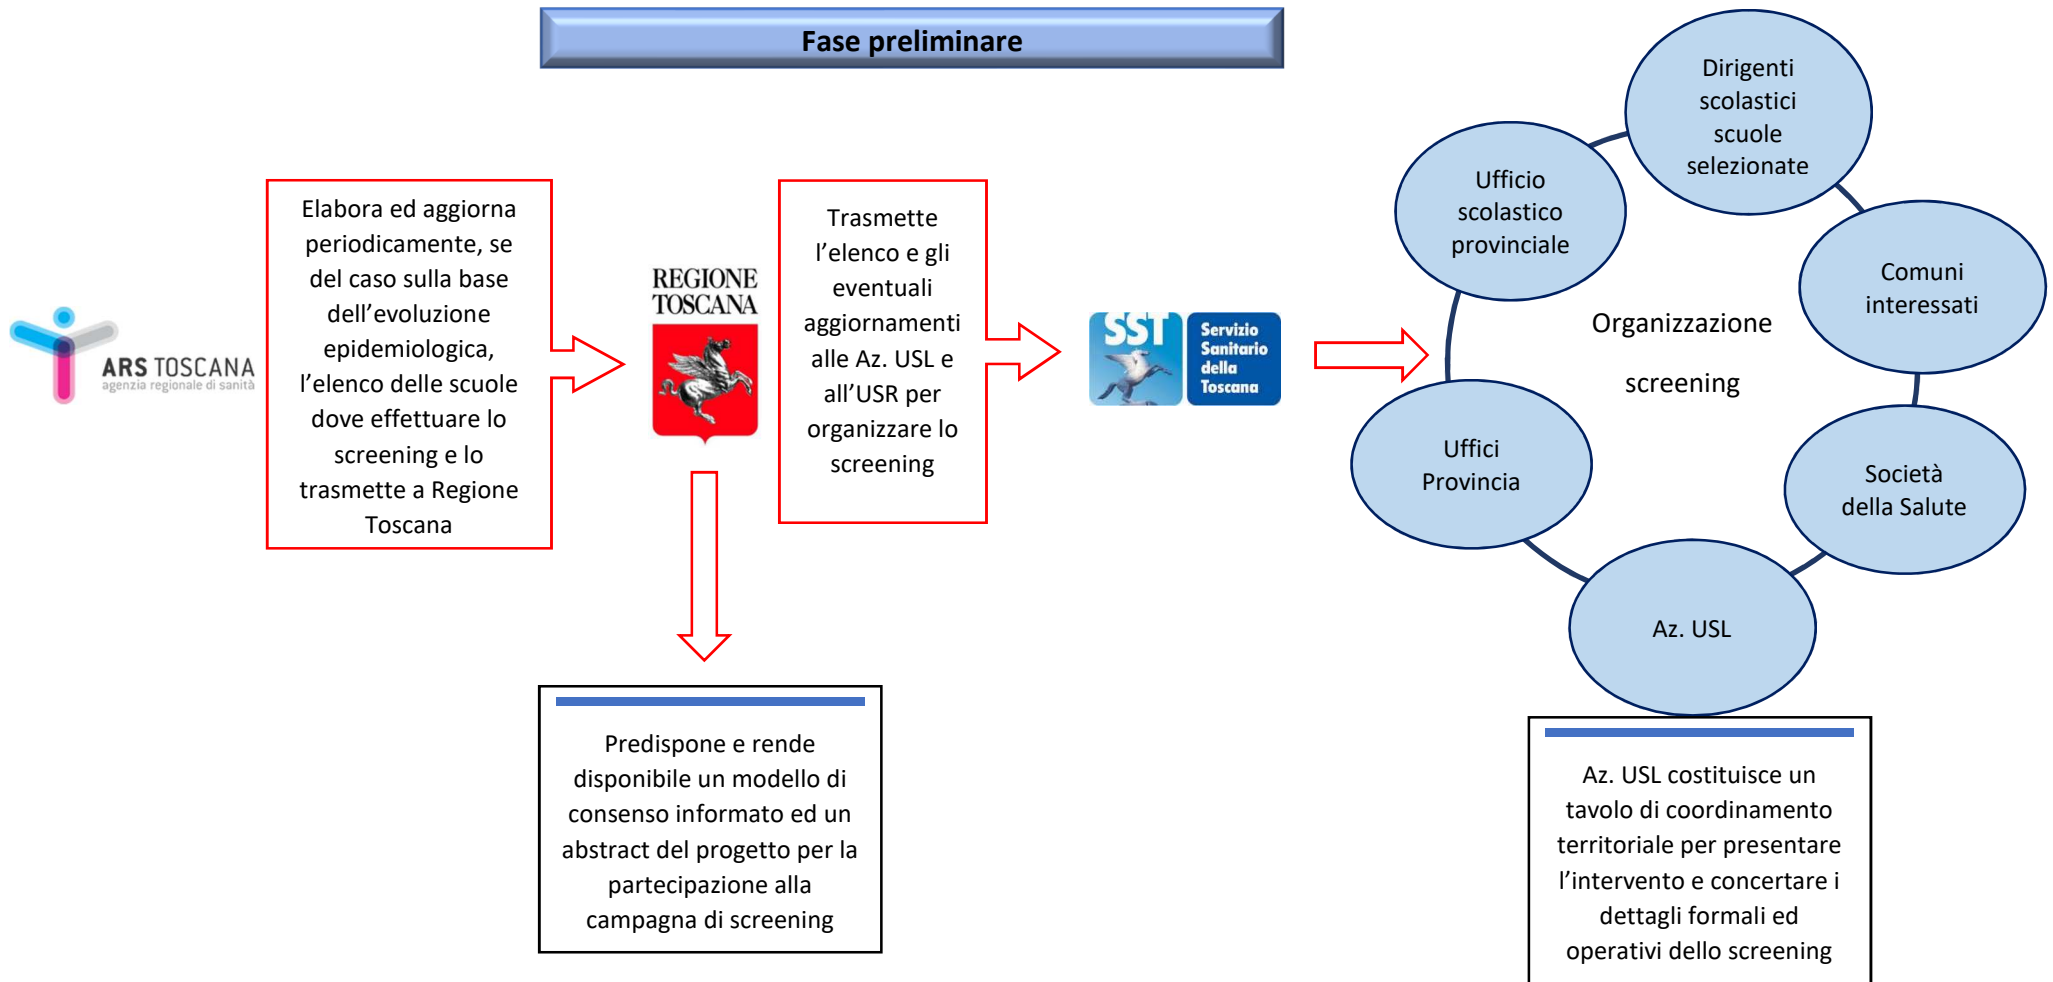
Fase preliminare

ARS TOSCANA
agenzia regionale di sanità

Elabora ed aggiorna periodicamente, se del caso sulla base dell'evoluzione epidemiologica, l'elenco delle scuole dove effettuare lo screening e lo trasmette a Regione Toscana

REGIONE TOSCANA

Trasmette l'elenco e gli eventuali aggiornamenti alle Az. USL e all'USR per organizzare lo screening

SST
Servizio Sanitario della Toscana

Predispone e rende disponibile un modello di consenso informato ed un abstract del progetto per la partecipazione alla campagna di screening

Dirigenti scolastici scuole selezionate

Ufficio scolastico provinciale

Comuni interessati

Organizzazione

screening

Uffici Provincia

Società della Salute

Az. USL

Az. USL costituisce un tavolo di coordinamento territoriale per presentare l'intervento e concertare i dettagli formali ed operativi dello screening